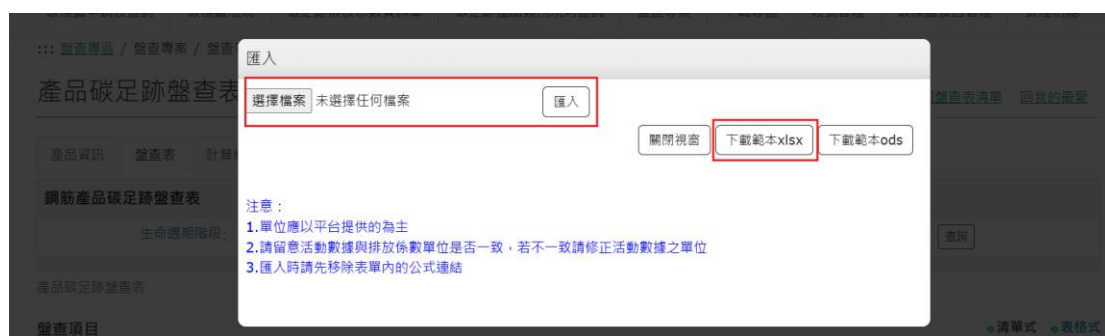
::: 盤查專區 / 盤查專案 / 盤查

產品碳足跡盤查表

盤查表清單 回我的最愛

產品資訊 盤查表 計算

鋼筋產品碳足跡盤查表

生命週期階段：

查詢

產品碳足跡盤查表

盤查項目

清單式 表格式

匯入

選擇檔案 未選擇任何檔案

匯入

關閉視窗 下載範本xlsx 下載範本ods

注意：
1.單位應以平台提供的為主
2.請留意活動數據與排放係數單位是否一致，若不一致請修正活動數據之單位
3.匯入時請先移除表單內的公式連結